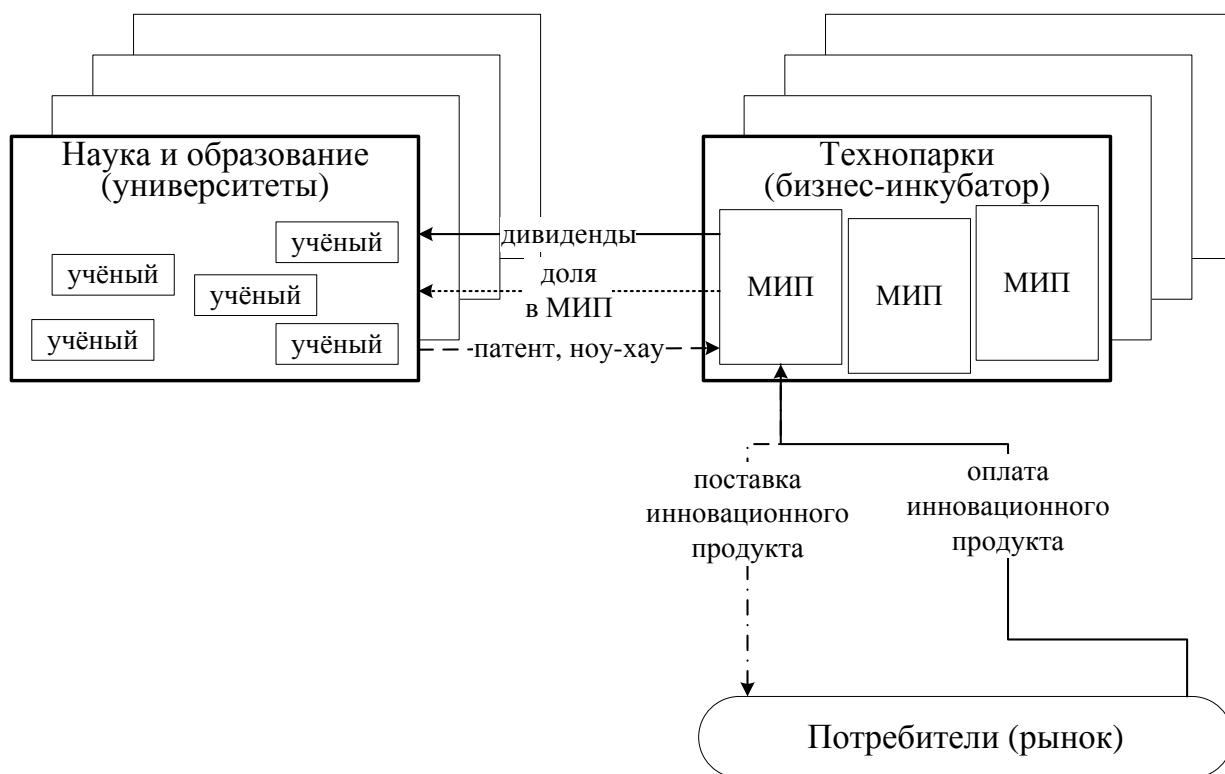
Наука и образование (университеты)

учёный

учёный

учёный

учёный

учёный

дивиденды

доля в МИП

патент, ноу-хау

Технопарки (бизнес-инкубатор)

МИП

МИП

МИП

поставка инновационного продукта

оплата инновационного продукта

Потребители (рынок)